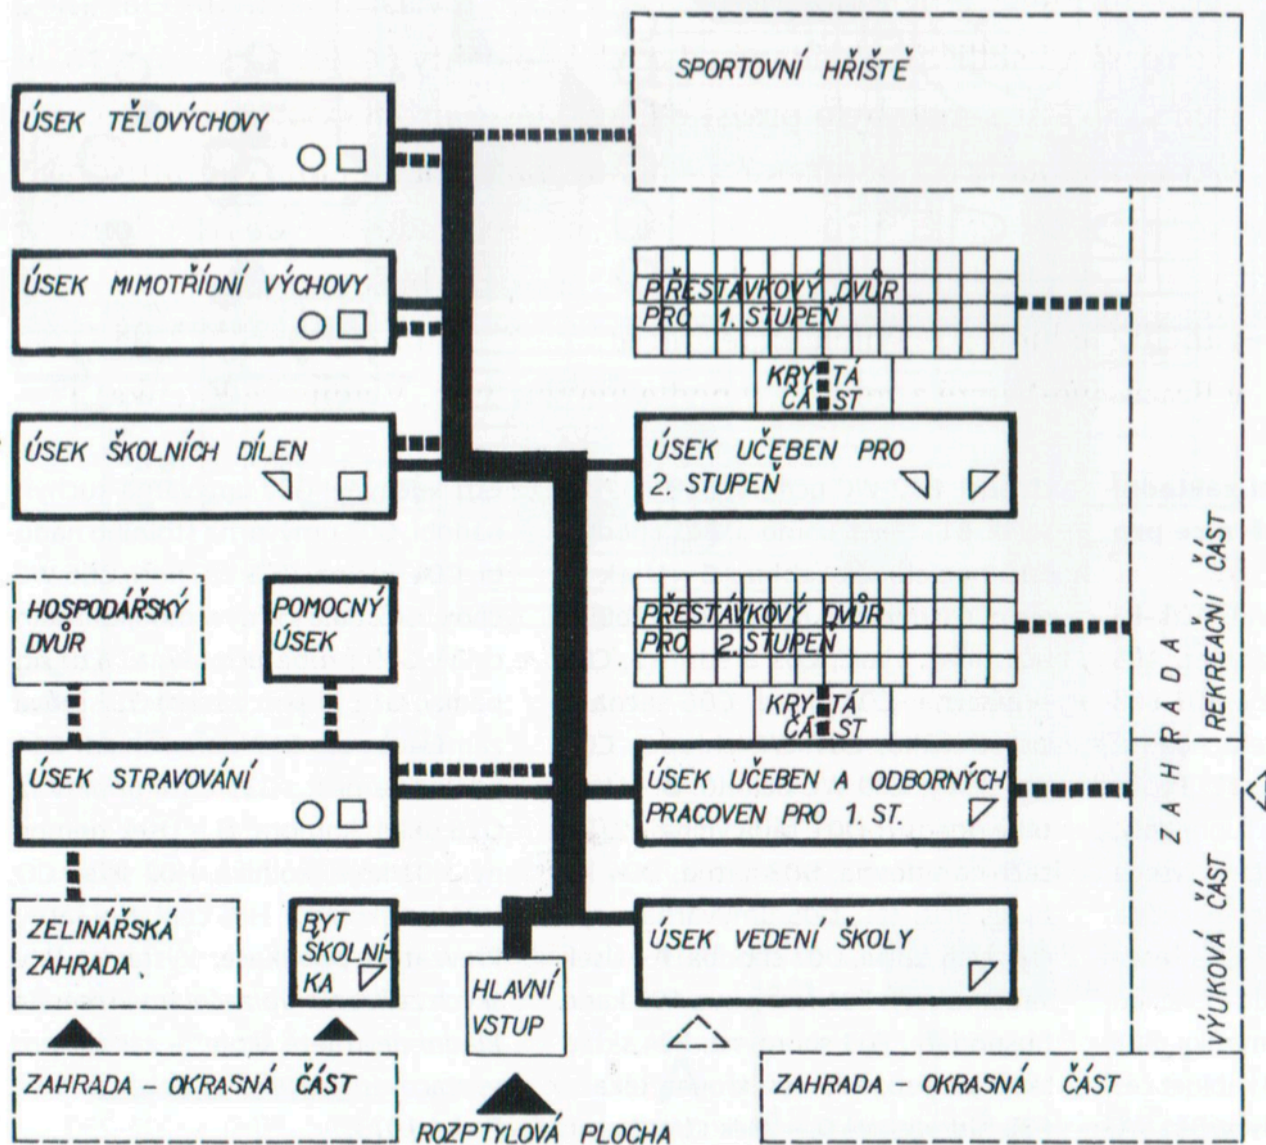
SPORTOVNÍ HŘIŠTĚ

ÚSEK TĚLOVÝCHOVY

ÚSEK MIMOTŘÍDNÍ VÝCHOVY

PŘESTÁVKOVÝ DVŮR PRO 1. STUPEŇ

KRYTÁ ČÁST

ÚSEK ŠKOLNÍCH DÍLEN

ÚSEK UČEBEN PRO 2. STUPEŇ

HOSPODÁŘSKÝ DVŮR

POMOCNÝ ÚSEK

PŘESTÁVKOVÝ DVŮR PRO 2. STUPEŇ

KRYTÁ ČÁST

ÚSEK STRAVOVÁNÍ

ÚSEK UČEBEN A ODBORNÝCH PRACOVEN PRO 1. ST.

ZAHRADA

REKREAČNÍ ČÁST

VÝUKOVÁ ČÁST

ZELINÁŘSKÁ ZAHRADA

BYT ŠKOLNÍKA

HLAVNÍ VSTUP

ÚSEK VEDENÍ ŠKOLY

ZAHRADA – OKRASNÁ ČÁST

ZAHRADA – OKRASNÁ ČÁST

ROZPTYLOVÁ PLOCHA